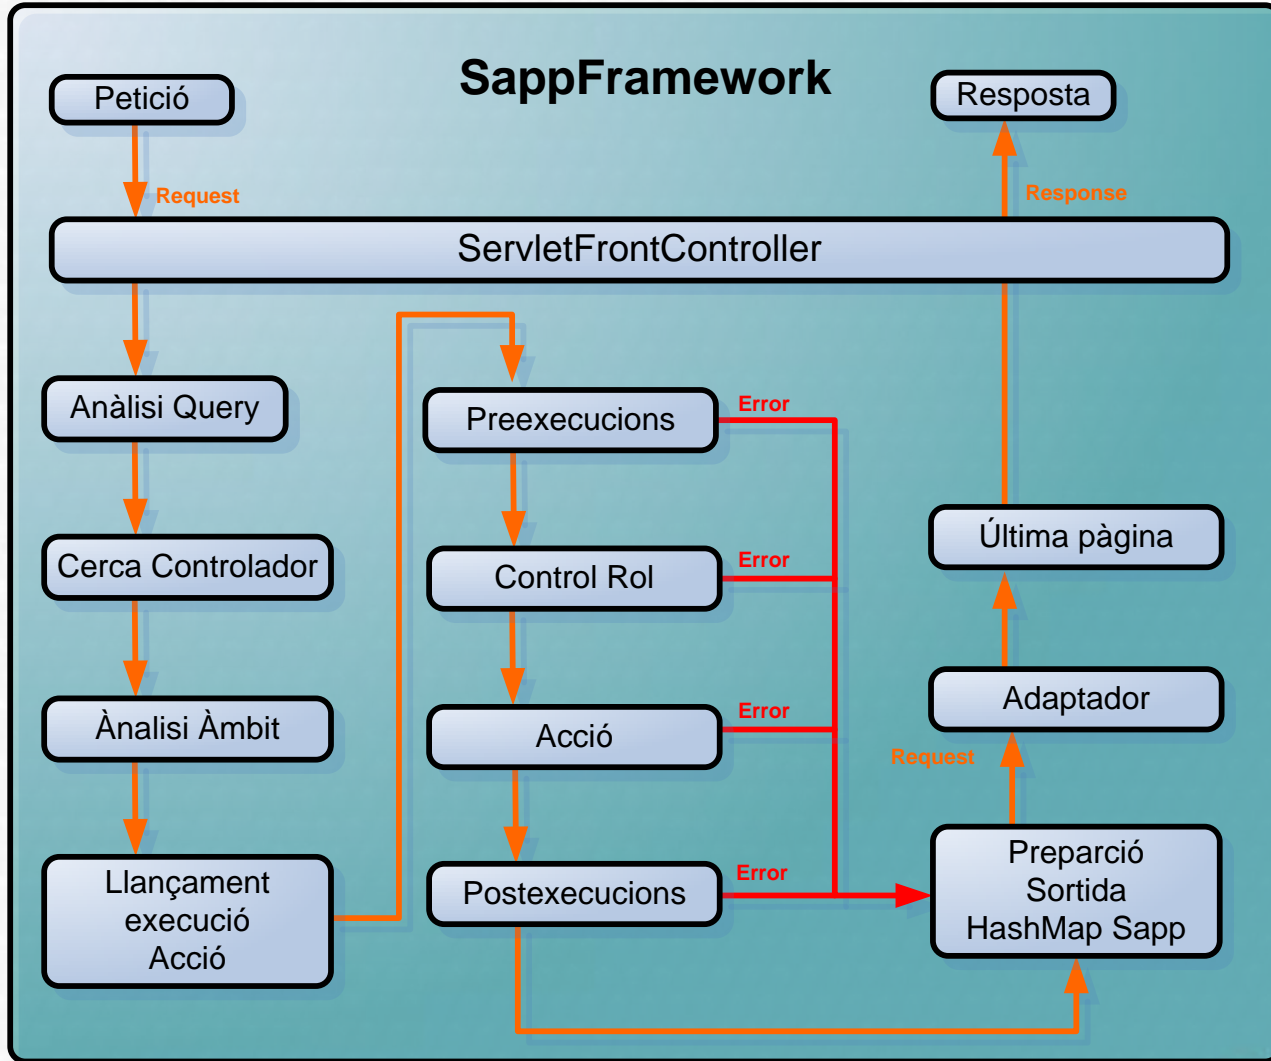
SappFramework

Petició

Request

Resposta

Response

ServletFrontController

Anàlisi Query

Cerca Controlador

Ànalisi Àmbit

Llançament execució Acció

Preexecucions

Error

Control Rol

Error

Acció

Error

Postexecucions

Error

Última pàgina

Adaptador

Request

Preparció Sortida HashMap Sapp